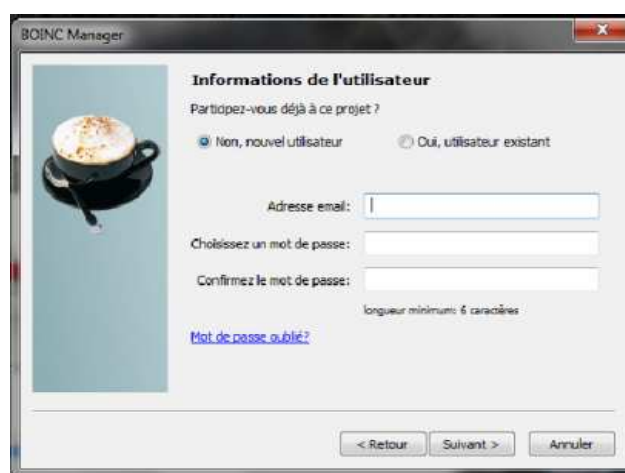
BOINC Manager

Informations de l'utilisateur

Participez-vous déjà à ce projet ?

Non, nouvel utilisateur

Oui, utilisateur existant

Adresse email:

Choisissez un mot de passe:

Confirmez le mot de passe:

longueur minimum: 6 caractères

Mot de passe oublié?

< Retour

Suivant >

Annuler